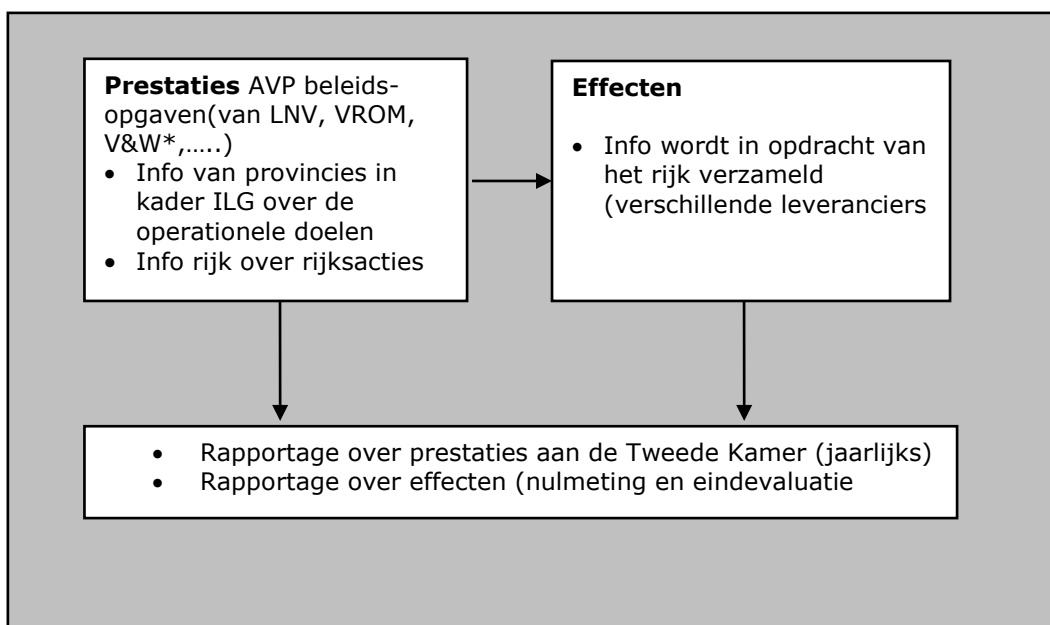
**Prestaties** AVP beleidsopgaven(van LNV, VROM, V&W*,…..)

- Info van provincies in kader ILG over de operationele doelen
- Info rijk over rijksacties

**Effecten**

- Info wordt in opdracht van het rijk verzameld (verschillende leveranciers

- Rapportage over prestaties aan de Tweede Kamer (jaarlijks)
- Rapportage over effecten (nulmeting en eindevaluatie